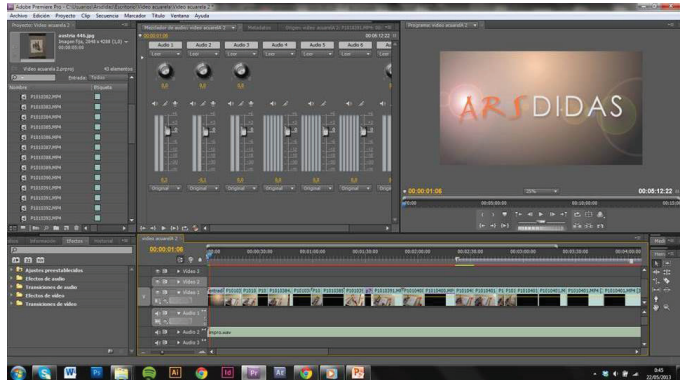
Adobe Premiere Pro - C:\Usuarios\Arsdidas\Escritorio\Video acuarela\Video acuarela 2

Archivo Edición Proyecto Clip Secuencia Marcador Título Ventana Ayuda

Proyecto: Video acuarela 2

austria 446.jpg
Imagen fija, 2048 x 4288 (1,0)
00:00:05:00

Video acuarela 2.prproj
43 elementos

Entrada: Todos

Nombre
Etiqueta

P1010282.MP4
P1010283.MP4
P1010284.MP4
P1010285.MP4
P1010286.MP4
P1010287.MP4
P1010288.MP4
P1010289.MP4
P1010290.MP4
P1010291.MP4
P1010292.MP4
P1010293.MP4

Mezclador de audio: video acuarela 2
Metadatos
Origen: video acuarela 2: P1010291.MP4

00:00:01:06
00:08:12:22

Audio 1
Audio 2
Audio 3
Audio 4
Audio 5
Audio 6

Leer
Leer
Leer
Leer
Leer
Leer

Original
Original
Original
Original
Original
Original

Programa: video acuarela 2

ARSDIDAS

00:00:01:06
25%
00:08:12:22

00:00
00:05:00:00
00:10:00:00

Información
Efectos
Historial

Ajustes preestablecidos
Efectos de audio
Transiciones de audio
Efectos de vídeo
Transiciones de vídeo

video acuarela 2

00:00:01:06

00:00
00:00:30:00
00:01:00:00
00:01:30:00
00:02:00:00
00:02:30:00
00:03:00:00
00:03:30:00
00:04:00:00

Vídeo 3
Vídeo 2
Vídeo 1
Audio 1
Audio 2
Audio 3

P1010283.MP4
P1010289.MP4

impro.wav

8:45
22/05/2013